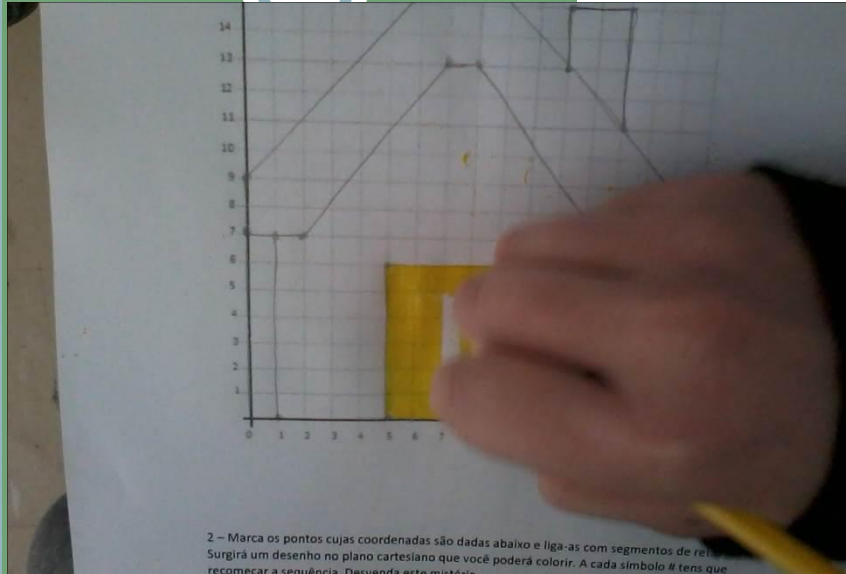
14
13
12
11
10
9
8
7
6
5
4
3
2
1
0 1 2 3 4 5 6 7

2 – Marca os pontos cujas coordenadas são dadas abaixo e liga-as com segmentos de re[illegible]
Surgirá um desenho no plano cartesiano que você poderá colorir. A cada símbolo # tens que
recomeçar a sequência. Desvenda este mistério.